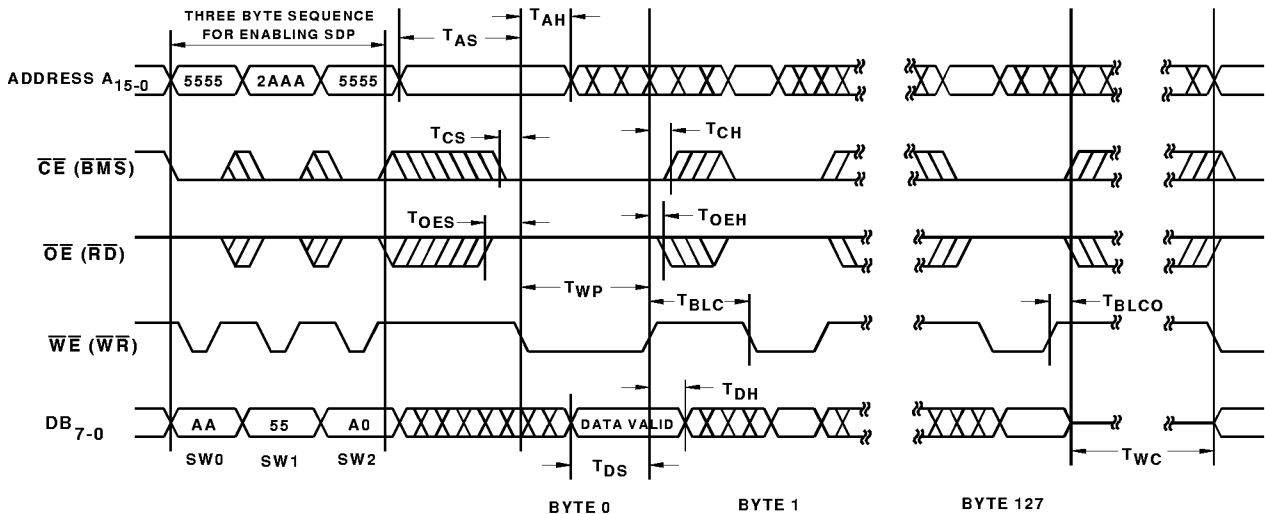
THREE BYTE SEQUENCE FOR ENABLING SDP

$T_{AS}$

$T_{AH}$

ADDRESS $A_{15-0}$

5555

2AAA

5555

$T_{CS}$

$T_{CH}$

$\overline{CE}$ ($\overline{BMS}$)

$T_{OES}$

$T_{OEH}$

$\overline{OE}$ ($\overline{RD}$)

$T_{WP}$

$T_{BLC}$

$T_{BLCO}$

$\overline{WE}$ ($\overline{WR}$)

$T_{DH}$

$DB_{7-0}$

AA

55

A0

DATA VALID

SW0

SW1

SW2

$T_{DS}$

$T_{WC}$

BYTE 0

BYTE 1

BYTE 127